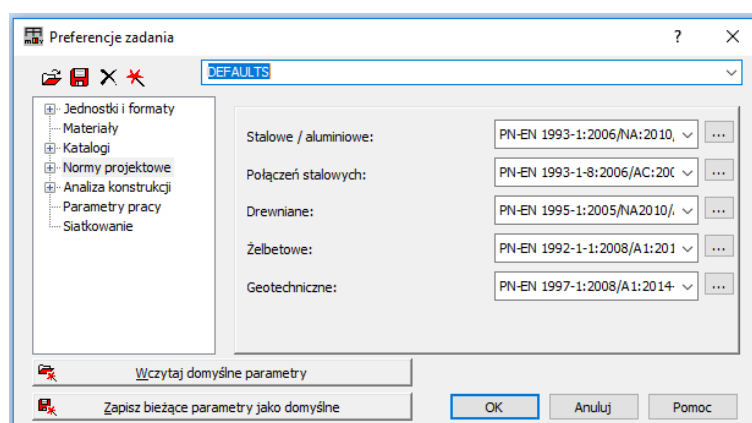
Preferencje zadania

?

DEFAULTS

Jednostki i formaty
Materiały
Katalogi
Normy projektowe
Analiza konstrukcji
Parametry pracy
Siatkowanie

Stalowe / aluminiowe: PN-EN 1993-1:2006/NA:2010, ...
Połączeń stalowych: PN-EN 1993-1-8:2006/AC:20( ...
Drewniane: PN-EN 1995-1:2005/NA2010/. ...
Żelbetowe: PN-EN 1992-1-1:2008/A1:201 ...
Geotechniczne: PN-EN 1997-1:2008/A1:2014- ...

Wczytaj domyślne parametry

Zapisz bieżące parametry jako domyślne

OK

Anuluj

Pomoc